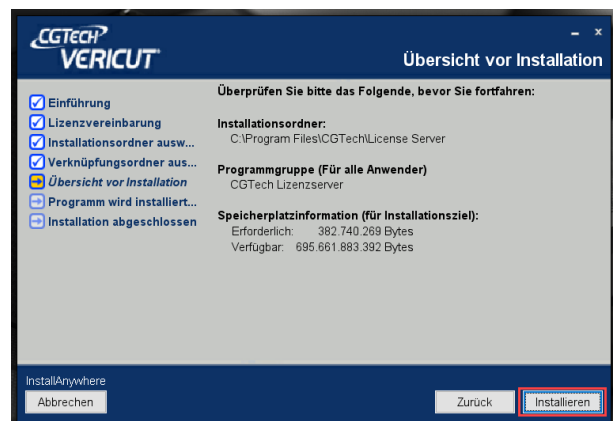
CGTECH
VERICUT

Übersicht vor Installation

Einführung
Lizenzvereinbarung
Installationsordner ausw...
Verknüpfungsordner aus...
Übersicht vor Installation
Programm wird installiert...
Installation abgeschlossen

Überprüfen Sie bitte das Folgende, bevor Sie fortfahren:

Installationsordner:
C:\Program Files\CGTech\License Server

Programmgruppe (Für alle Anwender)
CGTech Lizenzserver

Speicherplatzinformation (für Installationsziel):
Erforderlich: 382.740.269 Bytes
Verfügbar: 695.661.883.392 Bytes

InstallAnywhere
Abbrechen
Zurück
Installieren